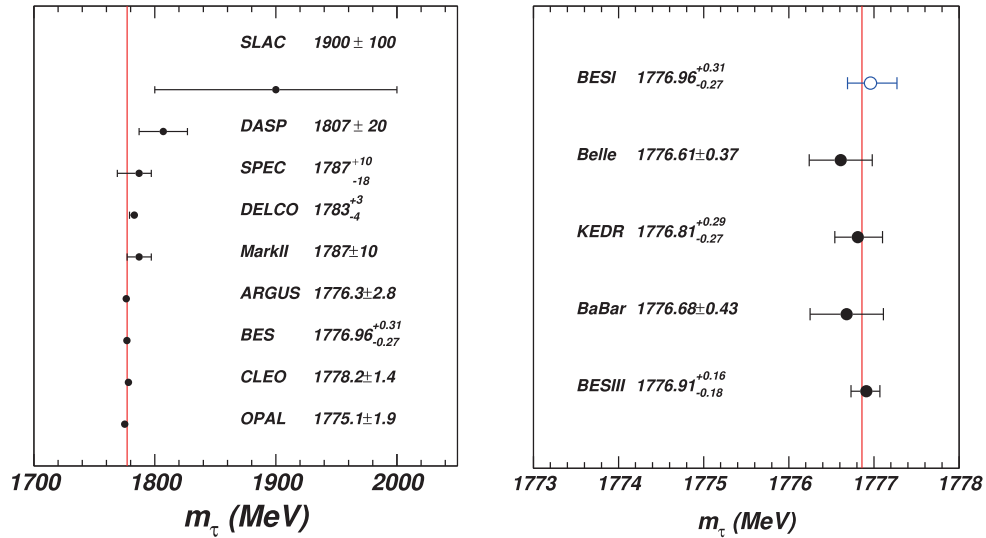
SLAC $1900 \pm 100$

DASP $1807 \pm 20$

SPEC $1787^{+10}_{-18}$

DELCO $1783^{+3}_{-4}$

MarkII $1787 \pm 10$

ARGUS $1776.3 \pm 2.8$

BES $1776.96^{+0.31}_{-0.27}$

CLEO $1778.2 \pm 1.4$

OPAL $1775.1 \pm 1.9$

1700 1800 1900 2000

$m_\tau$ (MeV)

BESI $1776.96^{+0.31}_{-0.27}$

Belle $1776.61 \pm 0.37$

KEDR $1776.81^{+0.29}_{-0.27}$

BaBar $1776.68 \pm 0.43$

BESIII $1776.91^{+0.16}_{-0.18}$

1773 1774 1775 1776 1777 1778

$m_\tau$ (MeV)